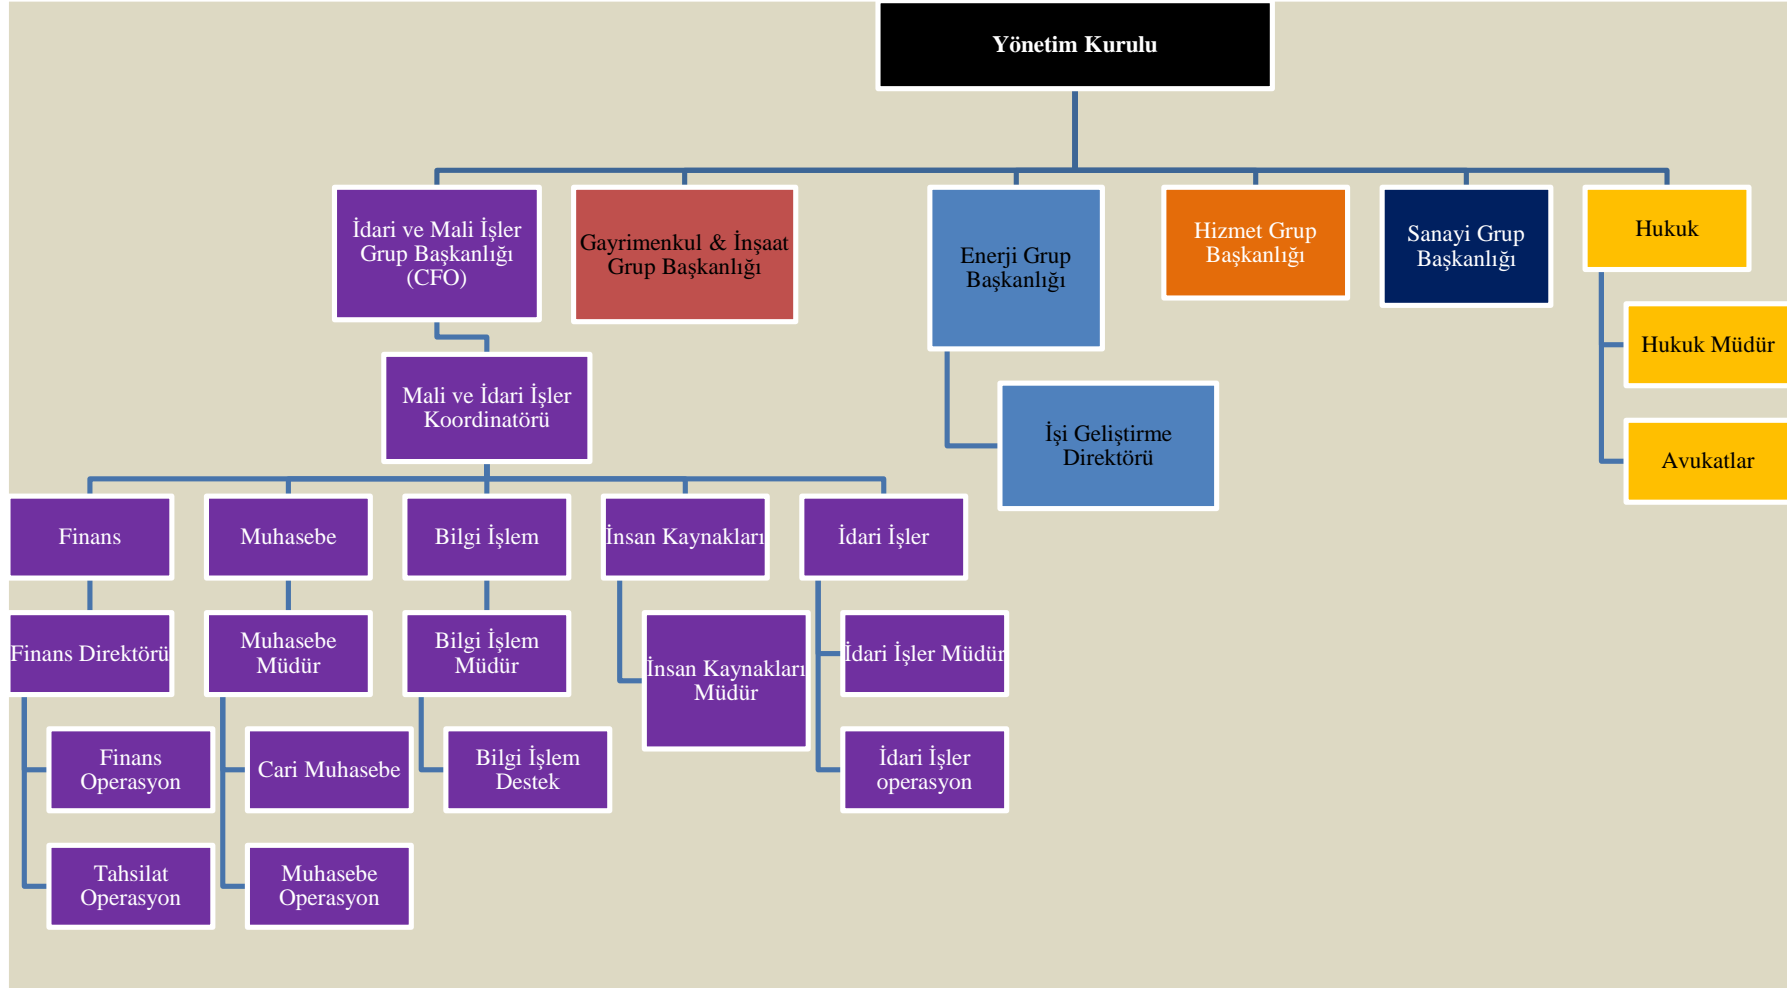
Yönetim Kurulu

İdari ve Mali İşler Grup Başkanlığı (CFO)

Gayrimenkul & İnşaat Grup Başkanlığı

Enerji Grup Başkanlığı

Hizmet Grup Başkanlığı

Sanayi Grup Başkanlığı

Hukuk

Hukuk Müdür

Avukatlar

İşi Geliştirme Direktörü

Mali ve İdari İşler Koordinatörü

Finans

Muhasebe

Bilgi İşlem

İnsan Kaynakları

İdari İşler

Finans Direktörü

Muhasebe Müdür

Bilgi İşlem Müdür

İnsan Kaynakları Müdür

İdari İşler Müdür

Finans Operasyon

Cari Muhasebe

Bilgi İşlem Destek

İdari İşler operasyon

Tahsilat Operasyon

Muhasebe Operasyon